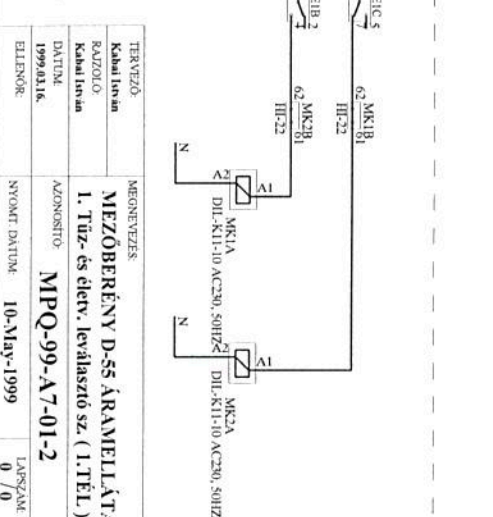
EIC 5
EIB 2
62 MK1B 61
III:22
62 MK2B 61
III:22
N
A2
A1
MK1A
DIL-K11-10 AC230, 50HZ
N
A2
A1
MK2A
DIL-K11-10 AC230, 50HZ

TERVEZŐ:
Kabai István
RAJZOLÓ:
Kabai István
DÁTUM:
1999.02.16.
ELLENŐR:

MEGNEVEZÉS:
MEZŐBERÉNY D-55 ÁRAMELLÁT
1. Tűz- és életv. leválasztó sz. ( 1.TÉL )
AZONOSÍTÓ:
MPQ-99-A7-01-2
NYOMT. DÁTUM:
10-May-1999
LAPSZÁM:
0 / 0